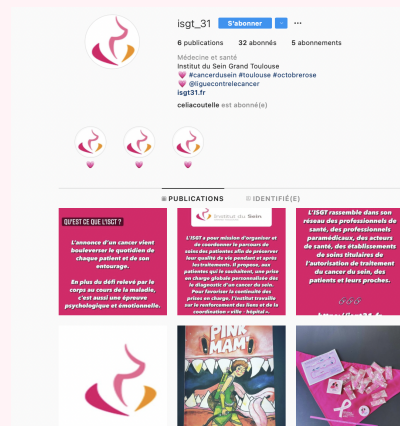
isgt_31 S'abonner ···

6 publications 32 abonnés 5 abonnements

Médecine et santé
Institut du Sein Grand Toulouse
#cancerdusein #toulouse #octobrerose
@liguecontrelecancer
isgt31.fr

celiacoutelle est abonné(e)

PUBLICATIONS IDENTIFIÉ(E)

QU'EST CE QUE L'ISGT ?

L'annonce d'un cancer vient bouleverser le quotidien de chaque patient et de son entourage.

En plus du défi relevé par le corps au cours de la maladie, c'est aussi une épreuve psychologique et émotionnelle.

Institut du Sein

L'ISGT a pour mission d'organiser et de coordonner le parcours de soins des patientes afin de préserver leur qualité de vie pendant et après les traitements. Il propose, aux patientes qui le souhaitent, une prise en charge globale personnalisée dès le diagnostic d'un cancer du sein. Pour favoriser la continuité des prises en charge, l'institut travaille sur le renforcement des liens et de la coordination « ville - hôpital ».

L'ISGT rassemble dans son réseau des professionnels de santé, des professionnels paramédicaux, des acteurs de santé, des établissements de soins titulaires de l'autorisation de traitement du cancer du sein, des patients et leurs proches.

https://isgt31.fr

PINK MAM'